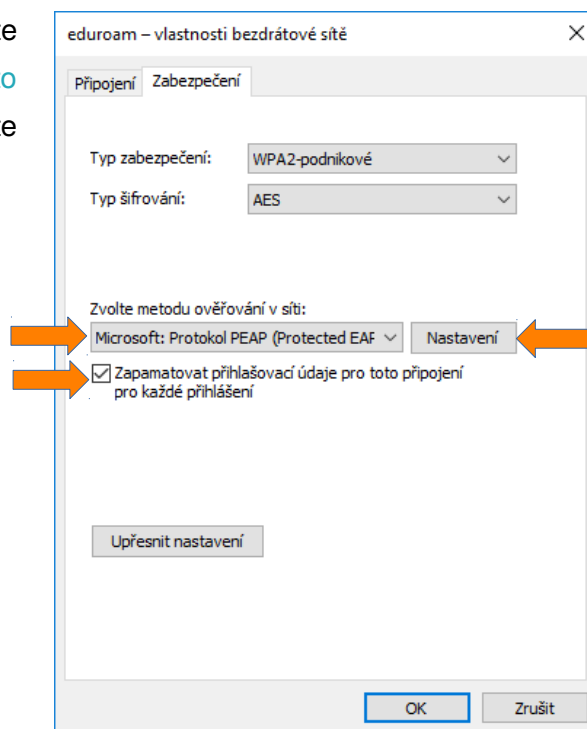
e
o
e

eduroam – vlastnosti bezdrátové sítě
×

Připojení
Zabezpečení

Typ zabezpečení: WPA2-podnikové
Typ šifrování: AES

Zvolte metodu ověřování v síti:
Microsoft: Protokol PEAP (Protected EAF
Nastavení

Zapamatovat přihlašovací údaje pro toto připojení pro každé přihlášení

Upřesnit nastavení

OK
Zrušit